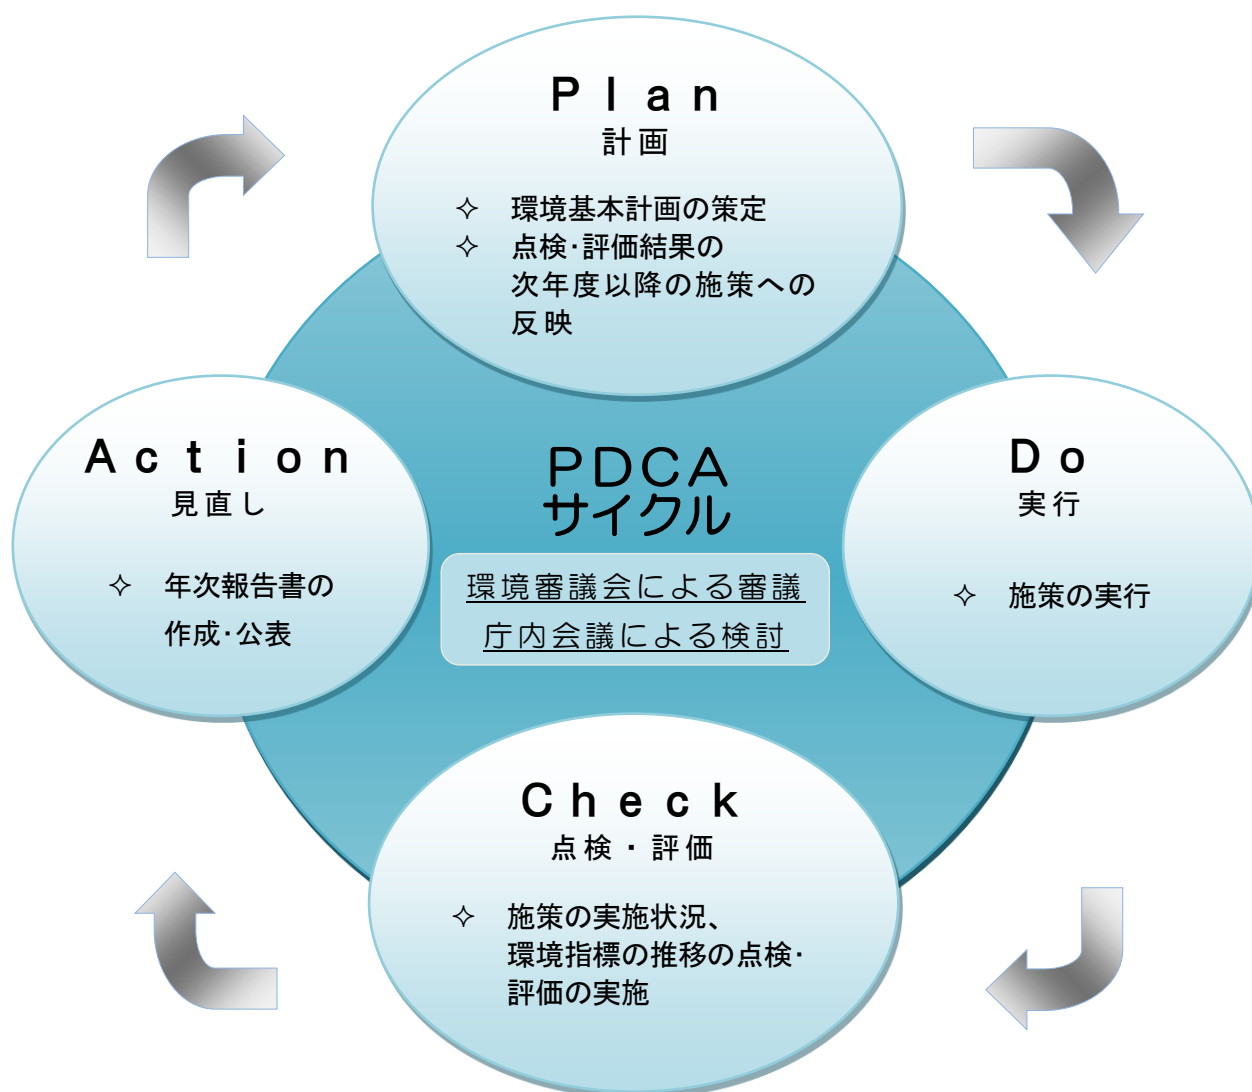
Plan
計画

✧ 環境基本計画の策定
✧ 点検･評価結果の次年度以降の施策への反映

Action
見直し

✧ 年次報告書の作成･公表

PDCA
サイクル

環境審議会による審議
庁内会議による検討

Do
実行

✧ 施策の実行

Check
点検・評価

✧ 施策の実施状況、環境指標の推移の点検･評価の実施